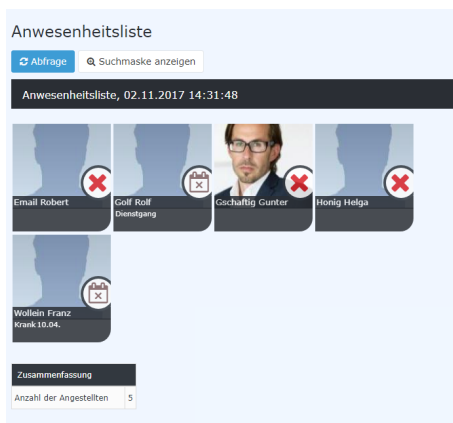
Anwesenheitsliste

Abfrage

Suchmaske anzeigen

Anwesenheitsliste, 02.11.2017 14:31:48

Email Robert

Golf Rolf
Dienstgang

Gschaftig Gunter

Honig Helga

Wollein Franz
Krank 10.04.

| Zusammenfassung | |
|---|---|
| Anzahl der Angestellten | 5 |